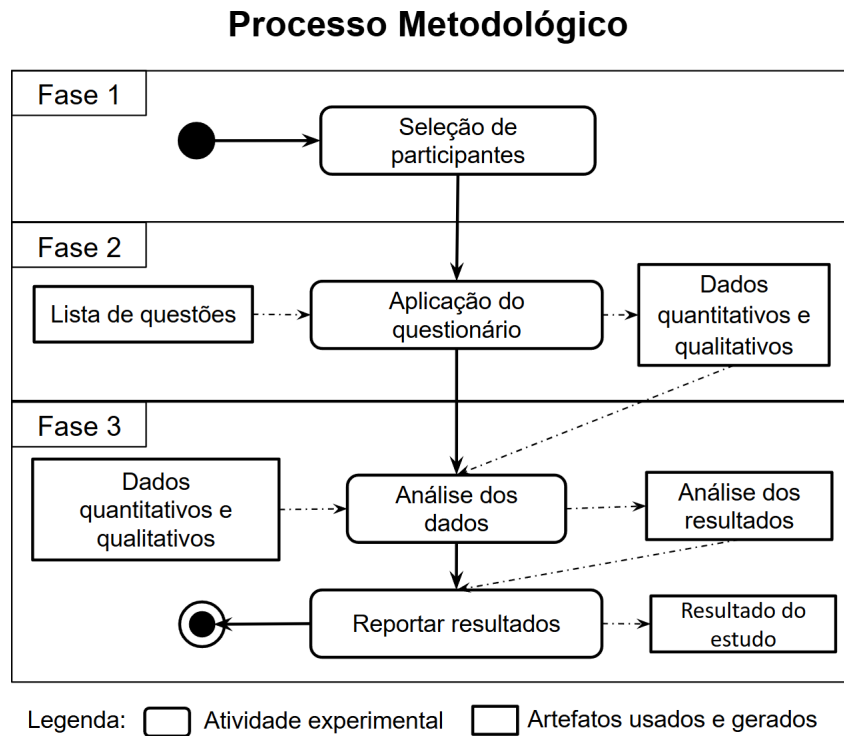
Processo Metodológico

Fase 1

Seleção de participantes

Fase 2

Lista de questões

Aplicação do questionário

Dados quantitativos e qualitativos

Fase 3

Dados quantitativos e qualitativos

Análise dos dados

Análise dos resultados

Reportar resultados

Resultado do estudo

Legenda: Atividade experimental Artefatos usados e gerados